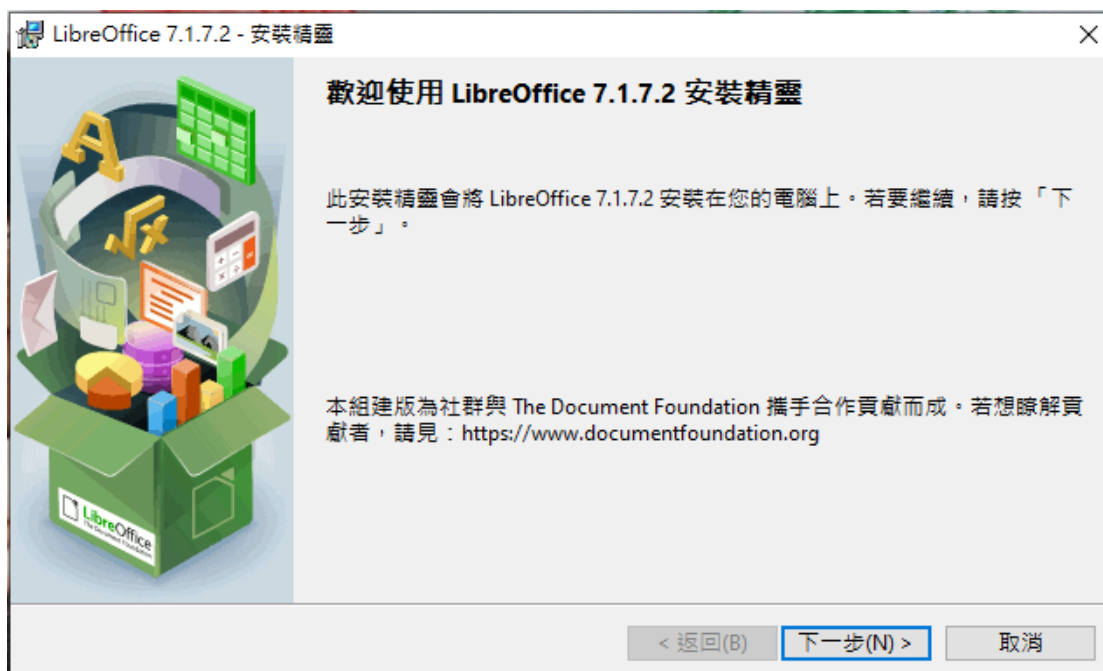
LibreOffice 7.1.7.2 - 安裝精靈

歡迎使用 LibreOffice 7.1.7.2 安裝精靈

此安裝精靈會將 LibreOffice 7.1.7.2 安裝在您的電腦上。若要繼續，請按「下一步」。

本組建版為社群與 The Document Foundation 攜手合作貢獻而成。若想瞭解貢獻者，請見：https://www.documentfoundation.org

LibreOffice
The Document Foundation

< 返回(B)
下一步(N) >
取消